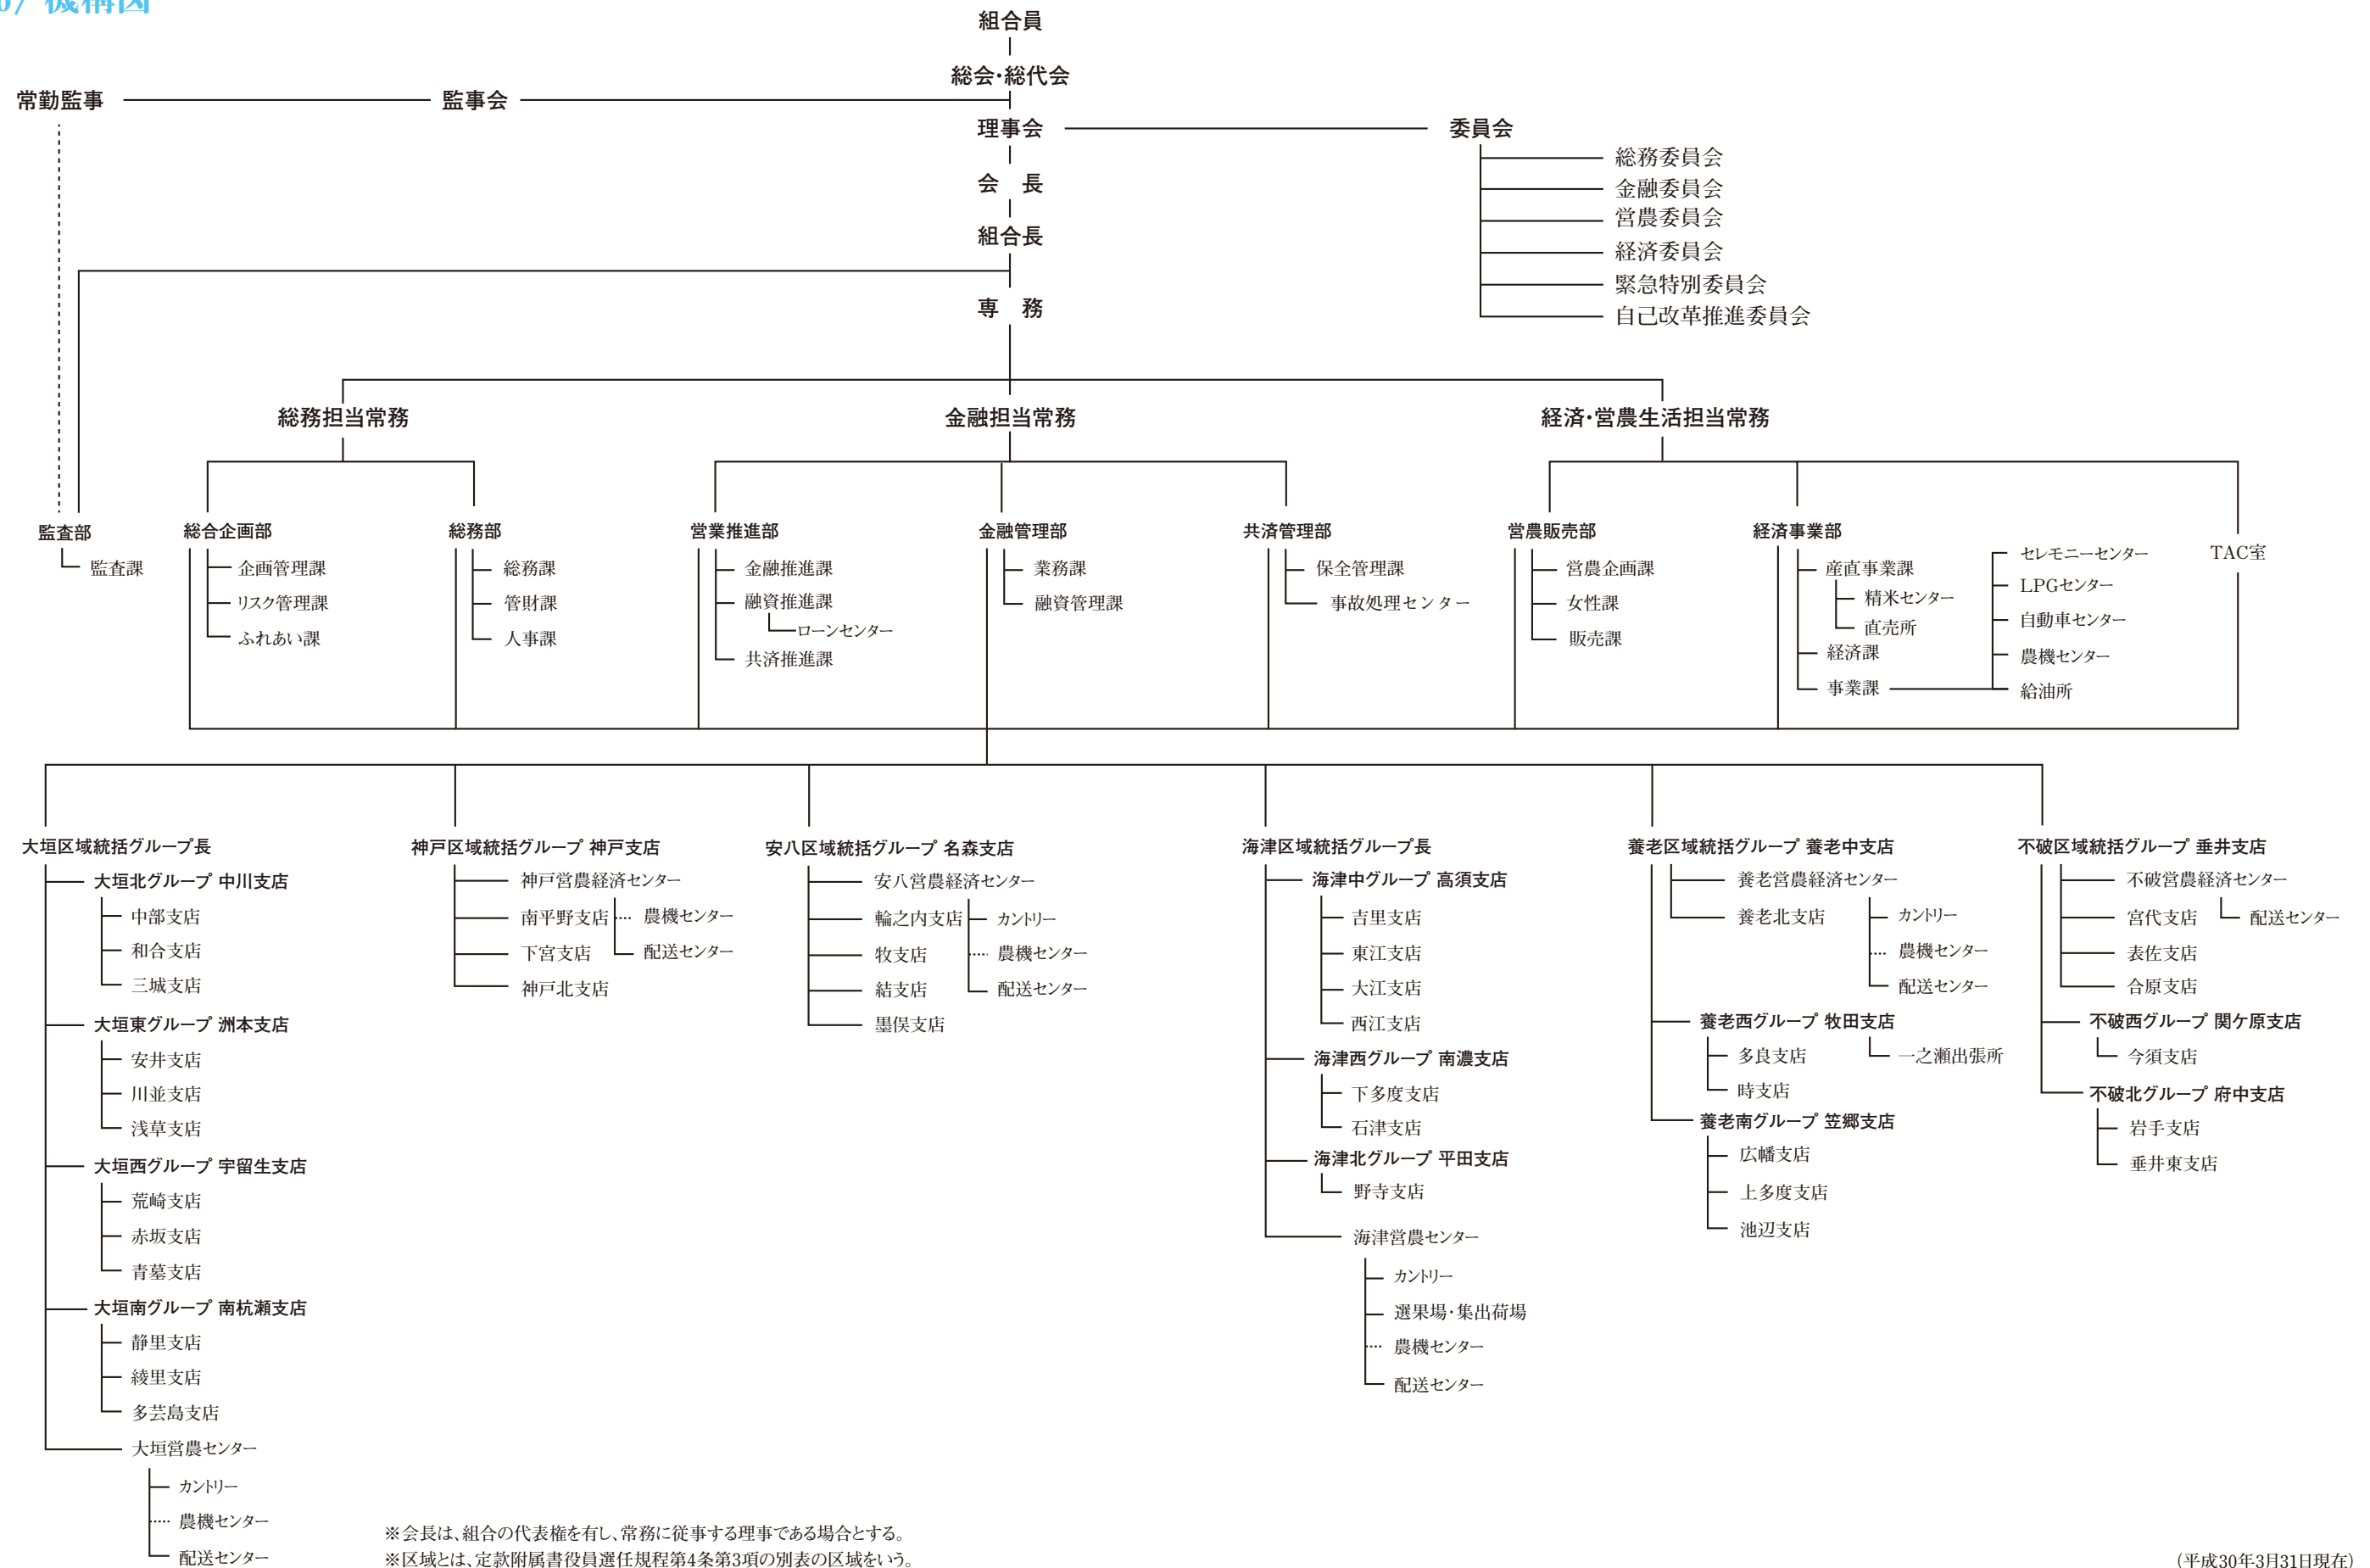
07 機構図

組合員
総会・総代会
常勤監事
監事会
理事会
委員会
総務委員会
金融委員会
営農委員会
経済委員会
緊急特別委員会
自己改革推進委員会
会　長
組合長
専　務

総務担当常務
金融担当常務
経済・営農生活担当常務

監査部
監査課
総合企画部
企画管理課
リスク管理課
ふれあい課
総務部
総務課
管財課
人事課
営業推進部
金融推進課
融資推進課
ローンセンター
共済推進課
金融管理部
業務課
融資管理課
共済管理部
保全管理課
事故処理センター
営農販売部
営農企画課
女性課
販売課
経済事業部
産直事業課
精米センター
直売所
経済課
事業課
セレモニーセンター
LPGセンター
自動車センター
農機センター
給油所
TAC室

大垣区域統括グループ長
大垣北グループ 中川支店
中部支店
和合支店
三城支店
大垣東グループ 洲本支店
安井支店
川並支店
浅草支店
大垣西グループ 宇留生支店
荒崎支店
赤坂支店
青墓支店
大垣南グループ 南杭瀬支店
静里支店
綾里支店
多芸島支店
大垣営農センター
カントリー
農機センター
配送センター

神戸区域統括グループ 神戸支店
神戸営農経済センター
南平野支店
農機センター
配送センター
下宮支店
神戸北支店

安八区域統括グループ 名森支店
安八営農経済センター
輪之内支店
カントリー
牧支店
農機センター
結支店
配送センター
墨俣支店

海津区域統括グループ長
海津中グループ 高須支店
吉里支店
東江支店
大江支店
西江支店
海津西グループ 南濃支店
下多度支店
石津支店
海津北グループ 平田支店
野寺支店
海津営農センター
カントリー
選果場・集出荷場
農機センター
配送センター

養老区域統括グループ 養老中支店
養老営農経済センター
養老北支店
カントリー
農機センター
配送センター
養老西グループ 牧田支店
多良支店
一之瀬出張所
時支店
養老南グループ 笠郷支店
広幡支店
上多度支店
池辺支店

不破区域統括グループ 垂井支店
不破営農経済センター
宮代支店
配送センター
表佐支店
合原支店
不破西グループ 関ケ原支店
今須支店
不破北グループ 府中支店
岩手支店
垂井東支店

※会長は、組合の代表権を有し、常務に従事する理事である場合とする。
※区域とは、定款附属書役員選任規程第4条第3項の別表の区域をいう。
（平成30年3月31日現在）